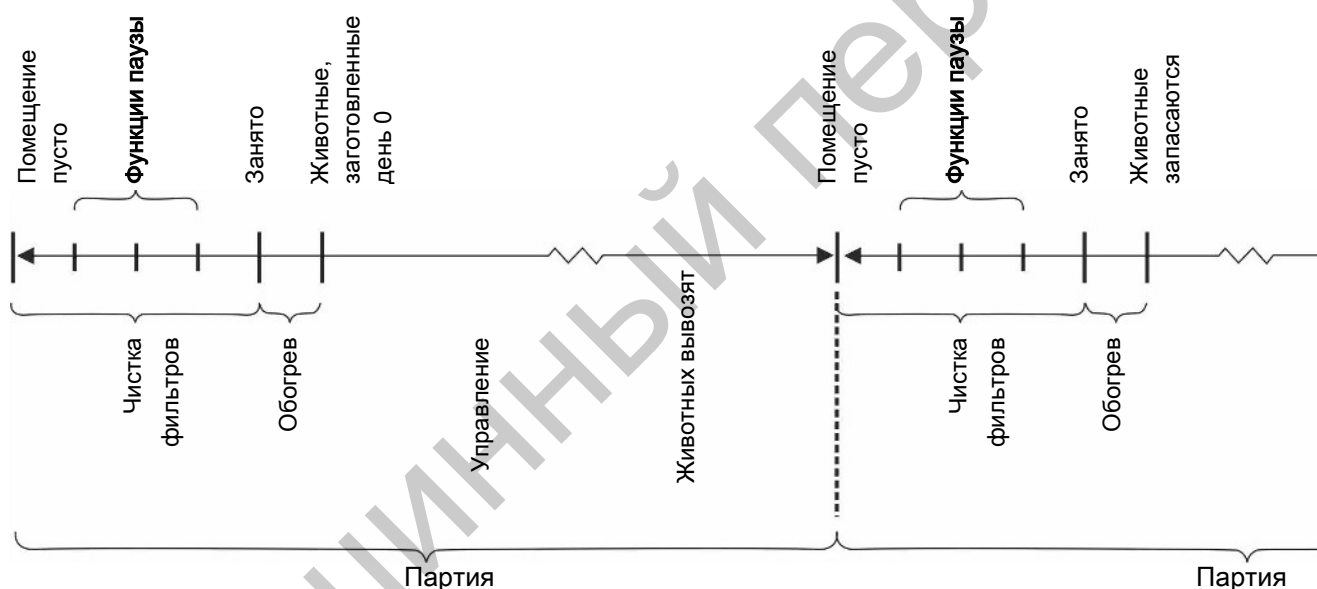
Помещение пусто

Функции паузы

Занято

Животные, заготовленные день 0

Помещение пусто

Функции паузы

Занято

Животные запасаются

Чистка фильтров

Обогрев

Управление

Животных вывозят

Чистка фильтров

Обогрев

Партия

Партия